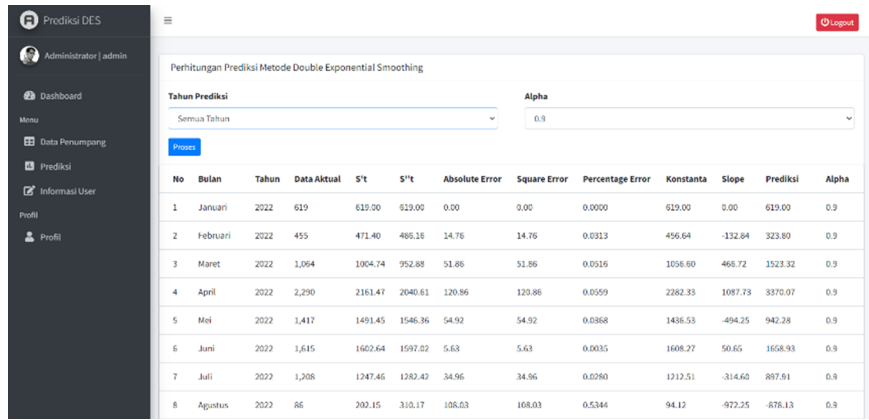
Prediksi DES

Administrator | admin

Dashboard

Menu

Data Penumpang

Prediksi

Informasi User

Profil

Profil

≡

Logout

Perhitungan Prediksi Metode Double Exponential Smoothing

Tahun Prediksi

Semua Tahun

Alpha

0.9

Proses

| No | Bulan | Tahun | Data Aktual | S't | S''t | Absolute Error | Square Error | Percentage Error | Konstanta | Slope | Prediksi | Alpha |
|---|---|---|---|---|---|---|---|---|---|---|---|---|
| 1 | Januari | 2022 | 619 | 619.00 | 619.00 | 0.00 | 0.00 | 0.0000 | 619.00 | 0.00 | 619.00 | 0.9 |
| 2 | Februari | 2022 | 455 | 471.40 | 486.16 | 14.76 | 14.76 | 0.0313 | 456.64 | -132.84 | 323.80 | 0.9 |
| 3 | Maret | 2022 | 1,064 | 1004.74 | 952.88 | 51.86 | 51.86 | 0.0516 | 1056.60 | 466.72 | 1523.32 | 0.9 |
| 4 | April | 2022 | 2,290 | 2161.47 | 2040.61 | 120.86 | 120.86 | 0.0559 | 2282.33 | 1087.73 | 3370.07 | 0.9 |
| 5 | Mei | 2022 | 1,417 | 1491.45 | 1546.36 | 54.92 | 54.92 | 0.0368 | 1436.53 | -494.25 | 942.28 | 0.9 |
| 6 | Juni | 2022 | 1,615 | 1602.64 | 1597.02 | 5.63 | 5.63 | 0.0035 | 1608.27 | 50.65 | 1658.93 | 0.9 |
| 7 | Juli | 2022 | 1,208 | 1247.46 | 1282.42 | 34.96 | 34.96 | 0.0280 | 1212.51 | -314.60 | 897.91 | 0.9 |
| 8 | Agustus | 2022 | 86 | 202.15 | 310.17 | 108.03 | 108.03 | 0.5344 | 94.12 | -972.25 | -878.13 | 0.9 |